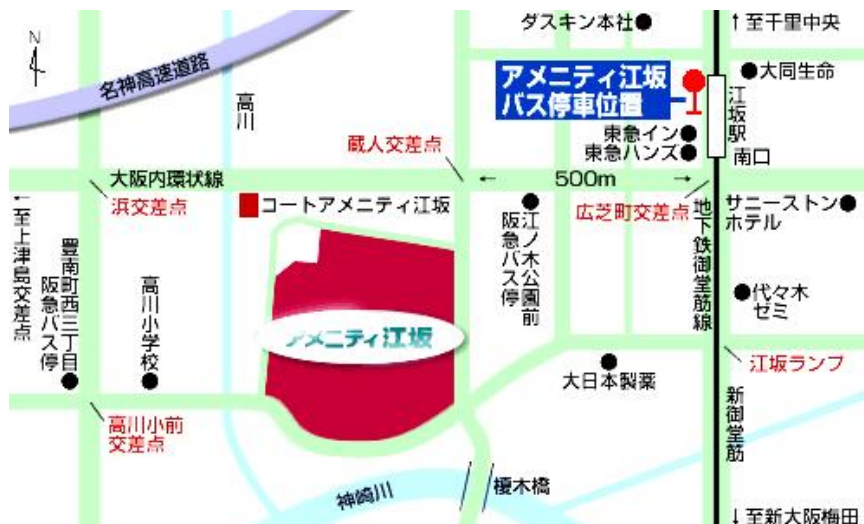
N

名神高速道路

高川

ダスキン本社

↑至千里中央

アメニティ江坂 バス停車位置

大同生命

江坂駅南口

東急イン

東急ハンズ

蔵人交差点

大阪内環状線

← 500m →

浜交差点

コートアメニティ江坂

江ノ木公園前 阪急バス停

広芝町交差点

地下鉄御堂筋線

サニーストンホテル

←至上津島交差点

豊南町西三丁目 阪急バス停

高川小学校

アメニティ江坂

代々木ゼミ

江坂ランプ

大日本製薬

新御堂筋

高川小前交差点

神崎川

榎木橋

↓至新大阪梅田